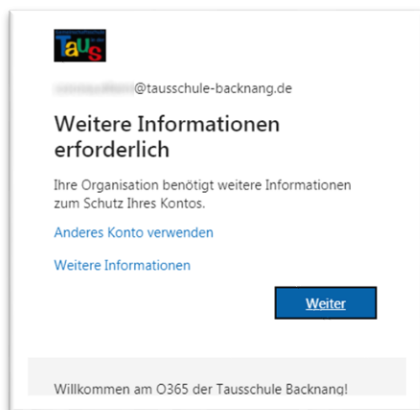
Taus

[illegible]@tausschule-backnang.de

Weitere Informationen erforderlich

Ihre Organisation benötigt weitere Informationen zum Schutz Ihres Kontos.

Anderes Konto verwenden

Weitere Informationen

Weiter

Willkommen am O365 der Tausschule Backnang!